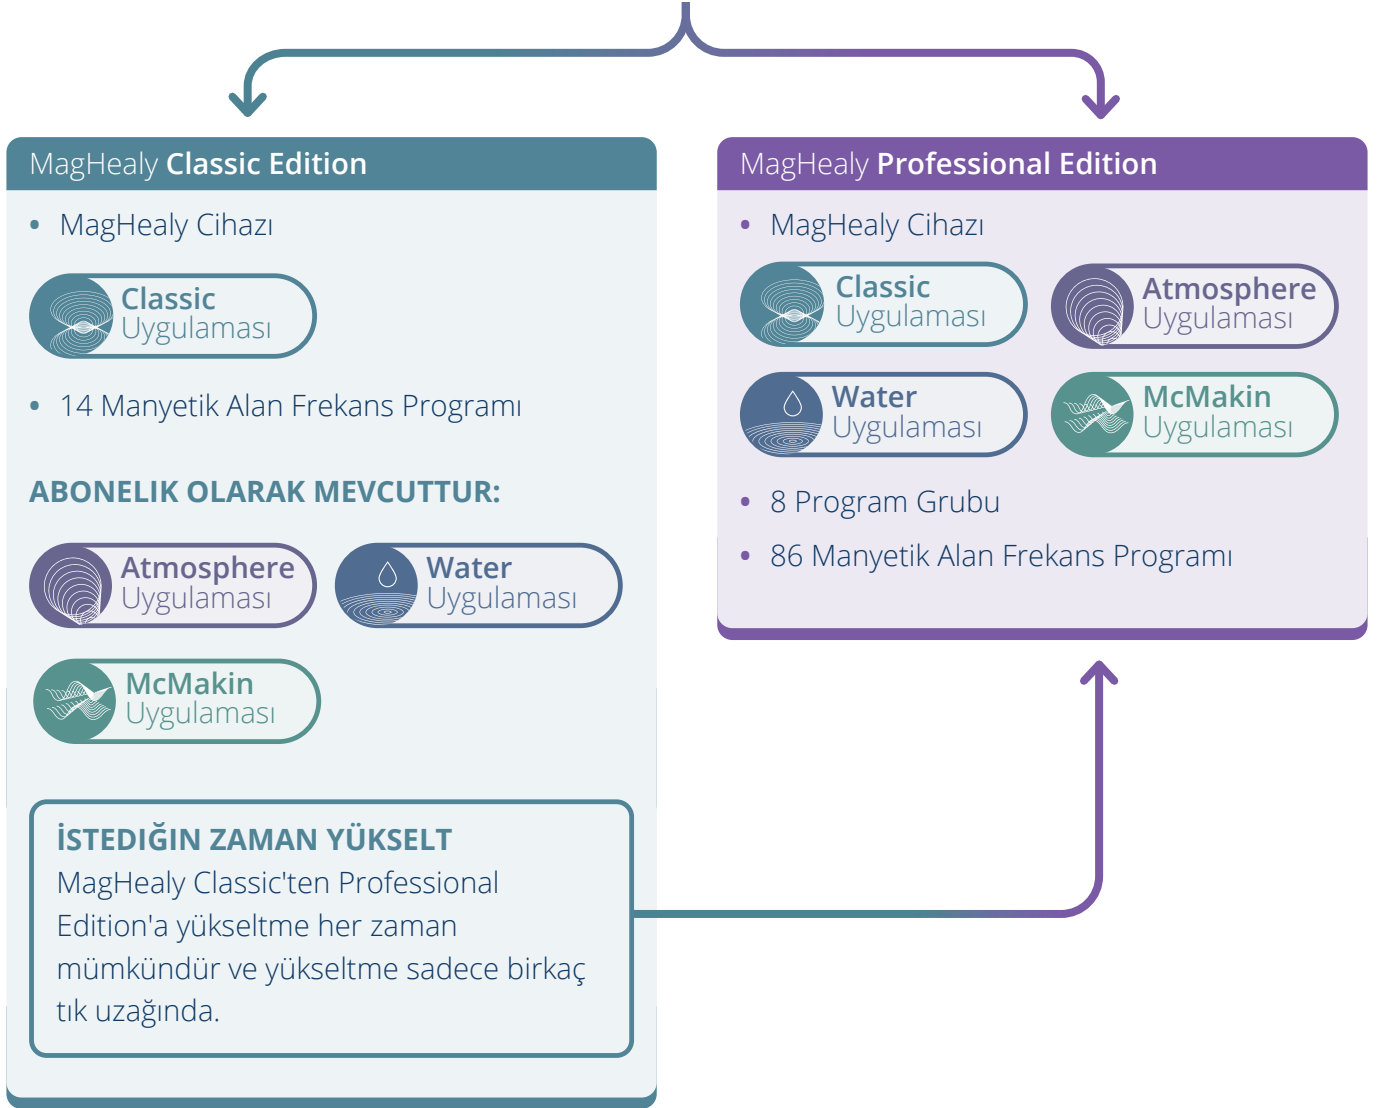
MagHealy **Classic Edition**

- MagHealy Cihazı

Classic
Uygulaması

- 14 Manyetik Alan Frekans Programı

ABONELIK OLARAK MEVCUTTUR:

Atmosphere
Uygulaması

Water
Uygulaması

McMakin
Uygulaması

İSTEDIĞIN ZAMAN YÜKSELT
MagHealy Classic'ten Professional Edition'a yükseltme her zaman mümkündür ve yükseltme sadece birkaç tık uzağında.

MagHealy **Professional Edition**

- MagHealy Cihazı

Classic
Uygulaması

Atmosphere
Uygulaması

Water
Uygulaması

McMakin
Uygulaması

- 8 Program Grubu
- 86 Manyetik Alan Frekans Programı